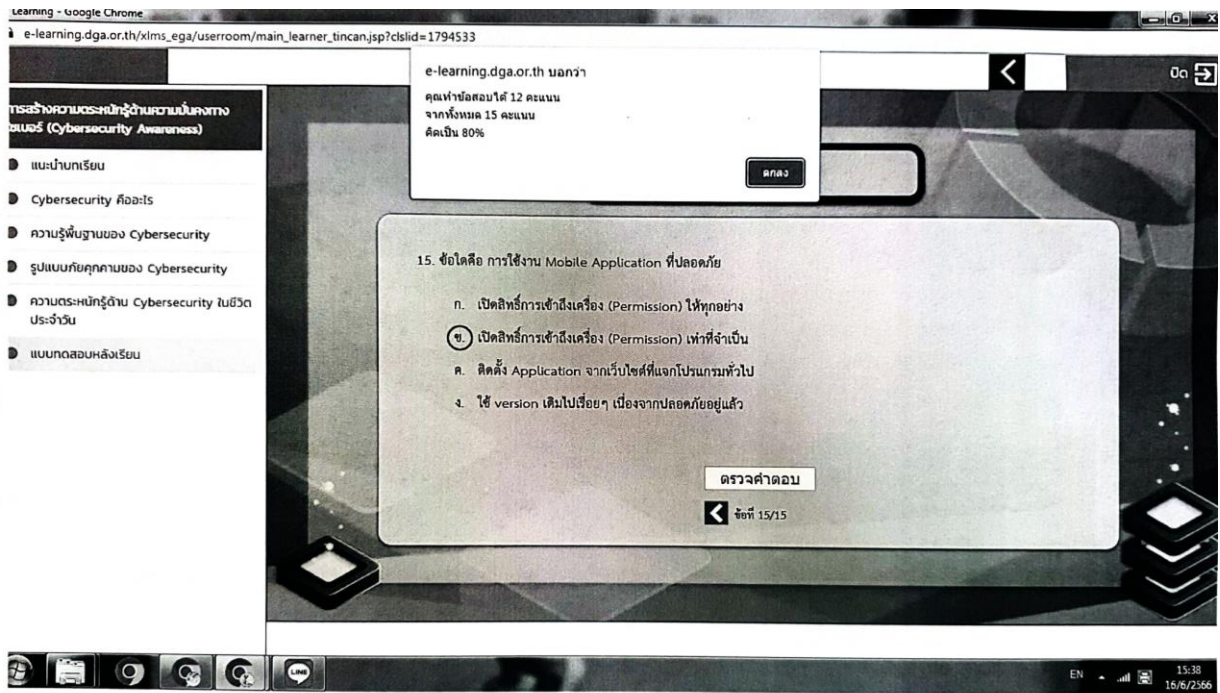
Learning - Google Chrome

e-learning.dga.or.th/xlms_ega/userroom/main_learner_tincan.jsp?clslid=1794533

e-learning.dga.or.th บอกว่า

คุณทำข้อสอบได้ 12 คะแนน
จากทั้งหมด 15 คะแนน
คิดเป็น 80%

ตกลง

ปิด

การสร้างความตระหนักรู้ด้านความมั่นคงทางไซเบอร์ (Cybersecurity Awareness)

แนะนำบทเรียน

Cybersecurity คืออะไร

ความรู้พื้นฐานของ Cybersecurity

รูปแบบภัยคุกคามของ Cybersecurity

ความตระหนักรู้ด้าน Cybersecurity ในชีวิตประจำวัน

แบบทดสอบหลังเรียน

15. ข้อใดคือ การใช้งาน Mobile Application ที่ปลอดภัย

ก. เปิดสิทธิ์การเข้าถึงเครื่อง (Permission) ให้ทุกอย่าง

ข. เปิดสิทธิ์การเข้าถึงเครื่อง (Permission) เท่าที่จำเป็น

ค. ติดตั้ง Application จากเว็บไซต์ที่แจกโปรแกรมทั่วไป

ง. ใช้ version เดิมไปเรื่อยๆ เนื่องจากปลอดภัยอยู่แล้ว

ตรวจคำตอบ

ข้อที่ 15/15

EN 15:38 16/6/2566